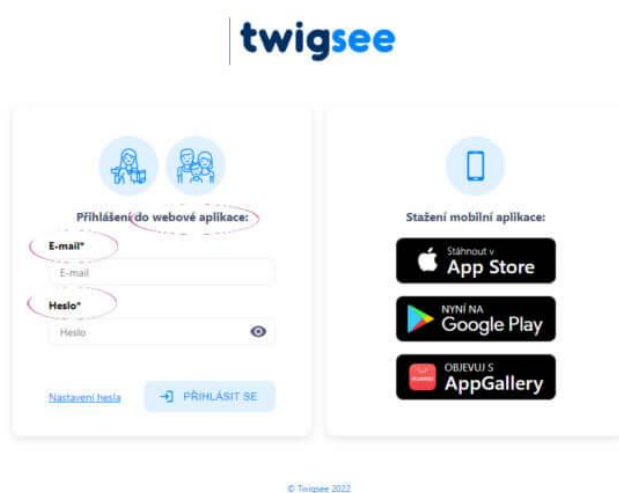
twigsee

Přihlášení do webové aplikace:

E-mail*

E-mail

Heslo*

Heslo

Nastavení hesla

PŘIHLÁSIT SE

Stažení mobilní aplikace:

Stáhnout v
App Store

NYNÍ NA
Google Play

OBJEVUJ S
AppGallery

© Twigsee 2022